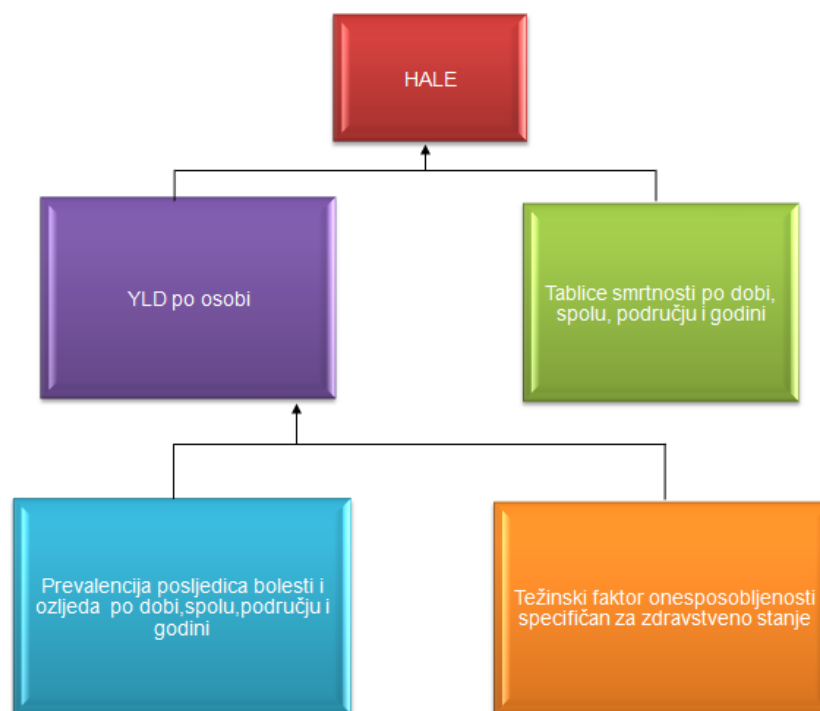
HALE

YLD po osobi

Tablice smrtnosti po dobi, spolu, području i godini

Prevalencija posljedica bolesti i ozljeda po dobi,spolu,području i godini

Težinski faktor onesposobljenosti specifičan za zdravstveno stanje